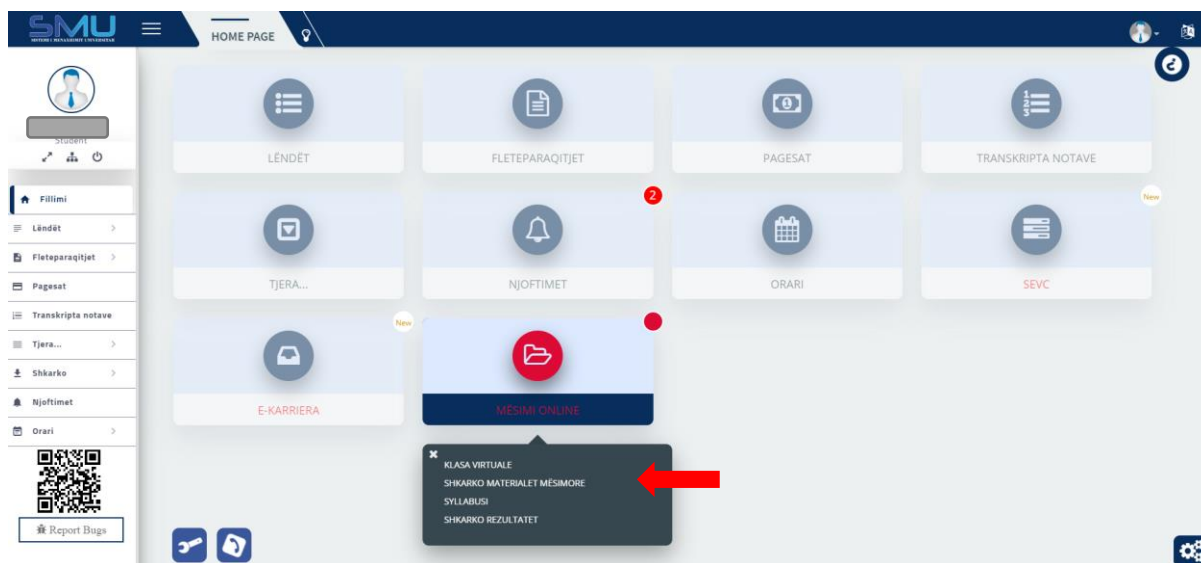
SMU
SISTEMI I MENAXHIMIT UNIVERSITAR

HOME PAGE

Student

Fillimi
Lëndët
Fleteparaqitjet
Pagesat
Transkripta notave
Tjera...
Shkarko
Njoftimet
Orari

Report Bugs

LËNDËT

FLETEPARAQITJET

PAGESAT

TRANSKRIPTA NOTAVE

TJERA...

2
NJOFTIMET

ORARI

New
SEVC

New
E-KARRIERA

MËSIMI ONLINE

KLASA VIRTUALE
SHKARKO MATERIALET MËSIMORE
SYLLABUSI
SHKARKO REZULTATET